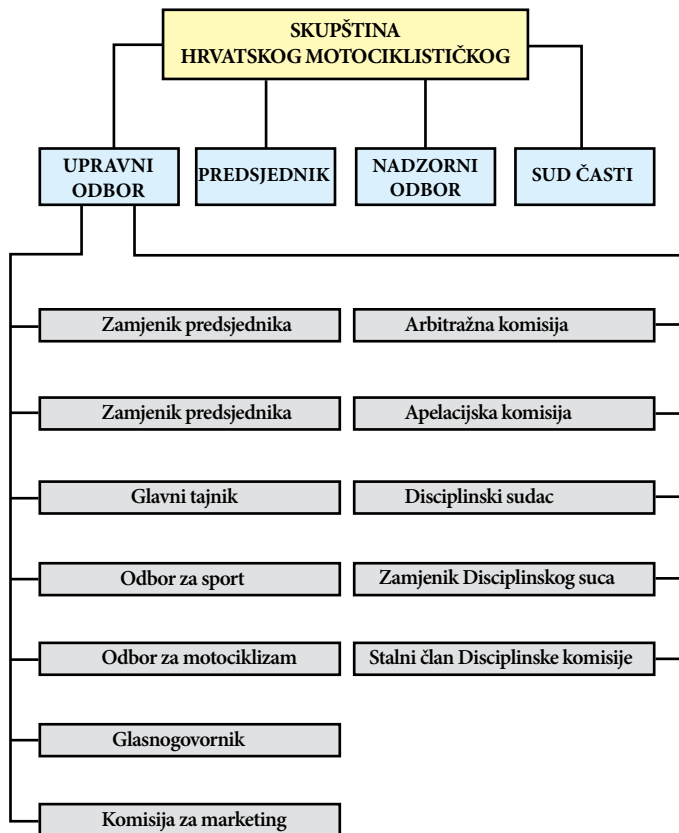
SKUPŠTINA
HRVATSKOG MOTOCIKLISTIČKOG

UPRAVNI ODBOR

PREDSJEDNIK

NADZORNI ODBOR

SUD ČASTI

Zamjenik predsjednika

Zamjenik predsjednika

Glavni tajnik

Odbor za sport

Odbor za motociklizam

Glasnogovornik

Komisija za marketing

Arbitražna komisija

Apelacijska komisija

Disciplinski sudac

Zamjenik Disciplinskog suca

Stalni član Disciplinske komisije